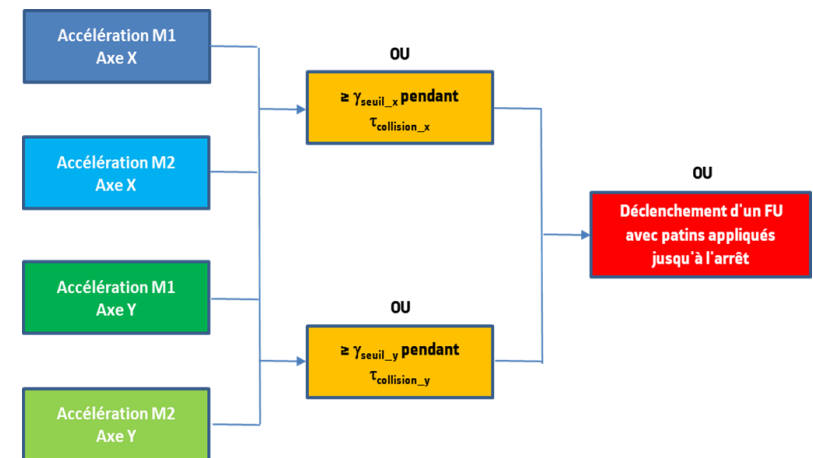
Accélération M1
Axe X

Accélération M2
Axe X

Accélération M1
Axe Y

Accélération M2
Axe Y

OU

$\geq \gamma_{seuil\_x}$ pendant
$\tau_{collision\_x}$

OU

$\geq \gamma_{seuil\_y}$ pendant
$\tau_{collision\_y}$

OU

Déclenchement d'un FU
avec patins appliqués
jusqu'à l'arrêt